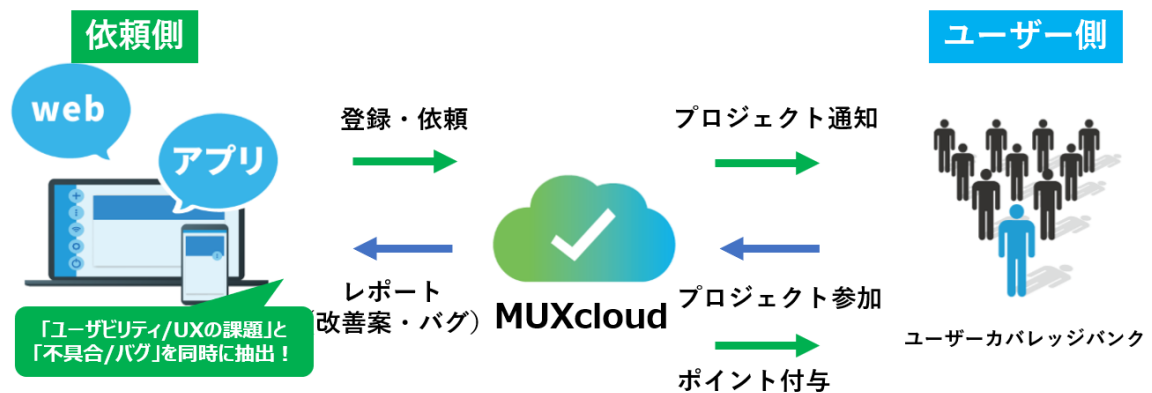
依頼側

web

アプリ

「ユーザビリティ/UXの課題」と「不具合/バグ」を同時に抽出！

登録・依頼

レポート（改善案・バグ）

MUXcloud

プロジェクト通知

プロジェクト参加

ポイント付与

ユーザー側

ユーザーカバレッジバンク